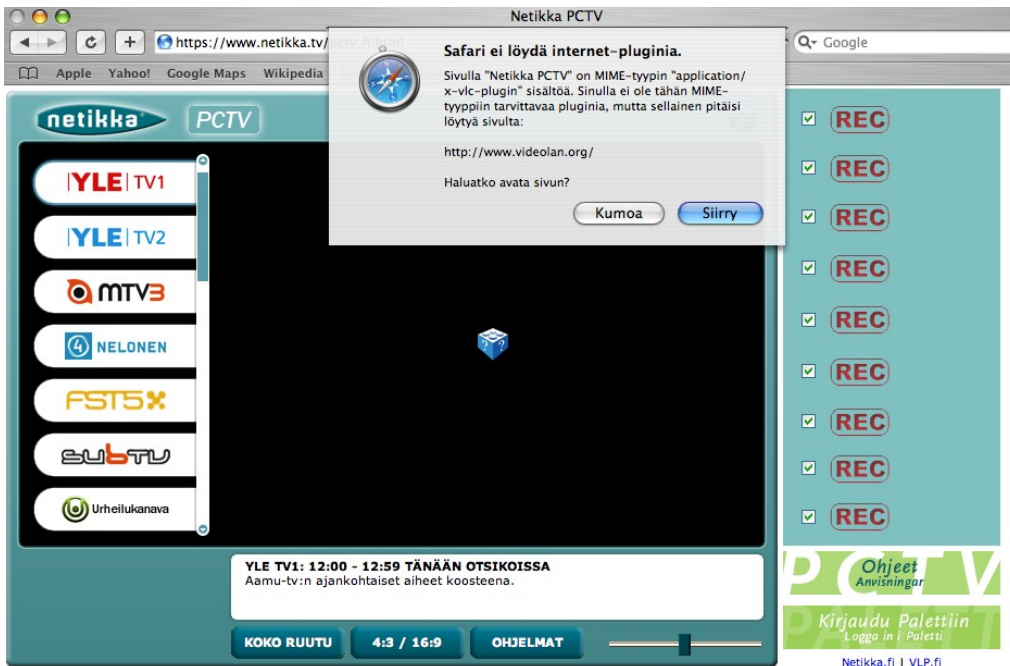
Netikka PCTV

https://www.netikka.tv/pctv_fi.html

Q▾ Google

Apple Yahoo! Google Maps Wikipedia

Safari ei löydä internet-pluginia.

Sivulla "Netikka PCTV" on MIME-tyypin "application/x-vlc-plugin" sisältöä. Sinulla ei ole tähän MIME-tyyppiin tarvittavaa pluginia, mutta sellainen pitäisi löytyä sivulta:

http://www.videolan.org/

Haluatko avata sivun?

Kumoa

Siirry

netikka PCTV

YLE TV1

YLE TV2

MTV3

NELONEN

FST5

subTV

Urheilukanava

REC

REC

REC

REC

REC

REC

REC

REC

REC

PCTV

Ohjeet
Anvisningar

Kirjaudu Palettiin
Logga in i Paletti

YLE TV1: 12:00 - 12:59 TÄNÄÄN OTSIKOISSA
Aamu-tv:n ajankohtaiset aiheet koosteena.

KOKO RUUTU

4:3 / 16:9

OHJELMAT

Netikka.fi | VLP.fi